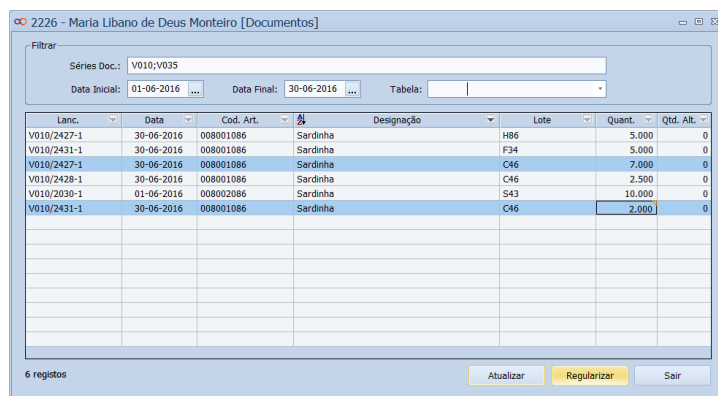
2226 - Maria Libano de Deus Monteiro [Documentos]

Filtrar

Séries Doc.: V010;V035

Data Inicial: 01-06-2016 ... Data Final: 30-06-2016 ... Tabela:

| Lanc. | Data | Cod. Art. | Designação | Lote | Quant. | Qtd. Alt. |
|---|---|---|---|---|---|---|
| V010/2427-1 | 30-06-2016 | 008001086 | Sardinha | H86 | 5.000 | 0 |
| V010/2431-1 | 30-06-2016 | 008001086 | Sardinha | F34 | 5.000 | 0 |
| V010/2427-1 | 30-06-2016 | 008001086 | Sardinha | C46 | 7.000 | 0 |
| V010/2428-1 | 30-06-2016 | 008001086 | Sardinha | C46 | 2.500 | 0 |
| V010/2030-1 | 01-06-2016 | 008002086 | Sardinha | S43 | 10.000 | 0 |
| V010/2431-1 | 30-06-2016 | 008001086 | Sardinha | C46 | 2.000 | 0 |

6 registos

Atualizar Regularizar Sair